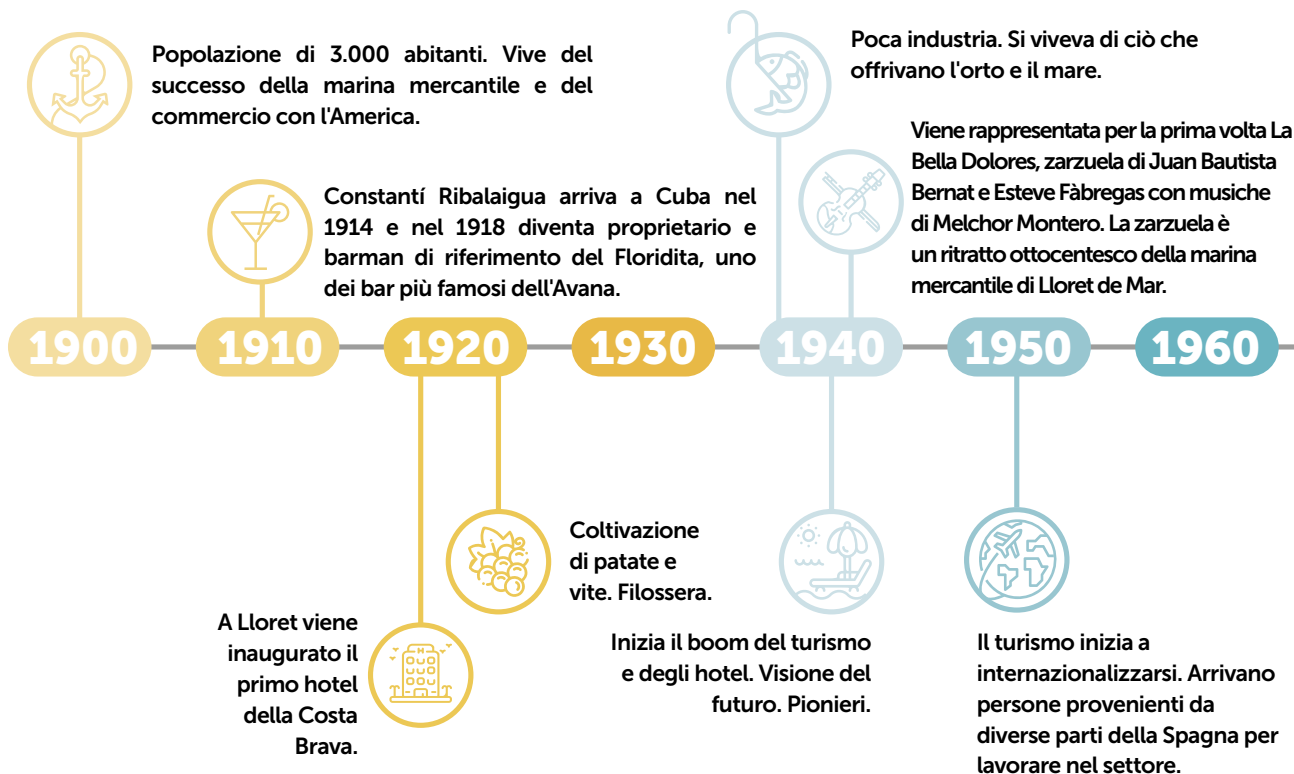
Popolazione di 3.000 abitanti. Vive del successo della marina mercantile e del commercio con l'America.

Constantí Ribalaigua arriva a Cuba nel 1914 e nel 1918 diventa proprietario e barman di riferimento del Floridita, uno dei bar più famosi dell'Avana.

Poca industria. Si viveva di ciò che offrivano l'orto e il mare.

Viene rappresentata per la prima volta La Bella Dolores, zarzuela di Juan Bautista Bernat e Esteve Fàbregas con musiche di Melchor Montero. La zarzuela è un ritratto ottocentesco della marina mercantile di Lloret de Mar.

1900 1910 1920 1930 1940 1950 1960

Coltivazione di patate e vite. Filossera.

A Lloret viene inaugurato il primo hotel della Costa Brava.

Inizia il boom del turismo e degli hotel. Visione del futuro. Pionieri.

Il turismo inizia a internazionalizzarsi. Arrivano persone provenienti da diverse parti della Spagna per lavorare nel settore.